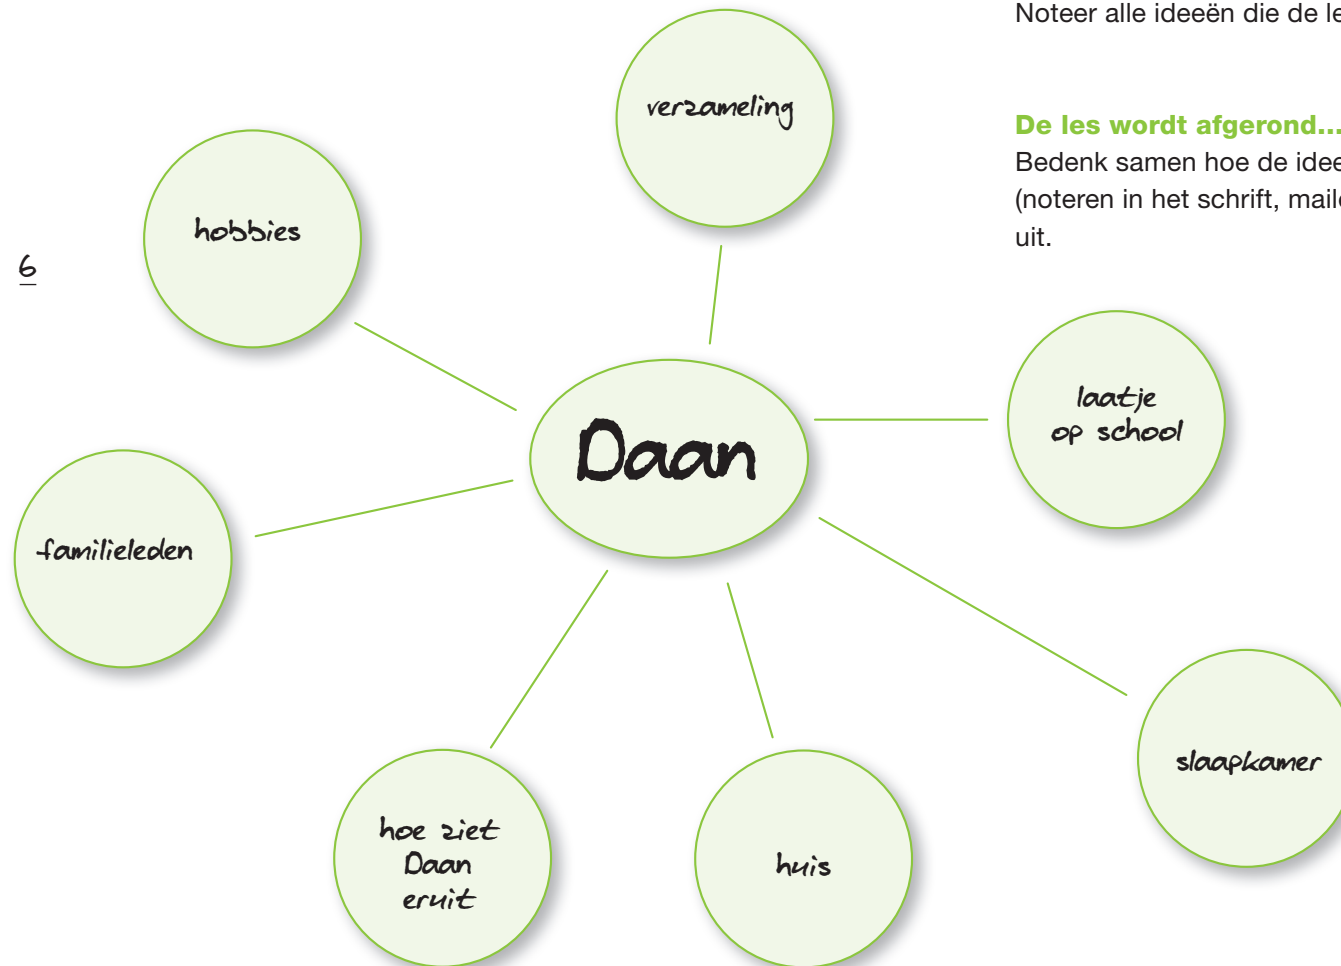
Noteer alle ideeën die de le

De les wordt afgerond...
Bedenk samen hoe de idee (noteren in het schrift, maile uit.

6

verzameling

hobbies

Daan

laatje op school

familieleden

slaapkamer

hoe ziet Daan eruit

huis